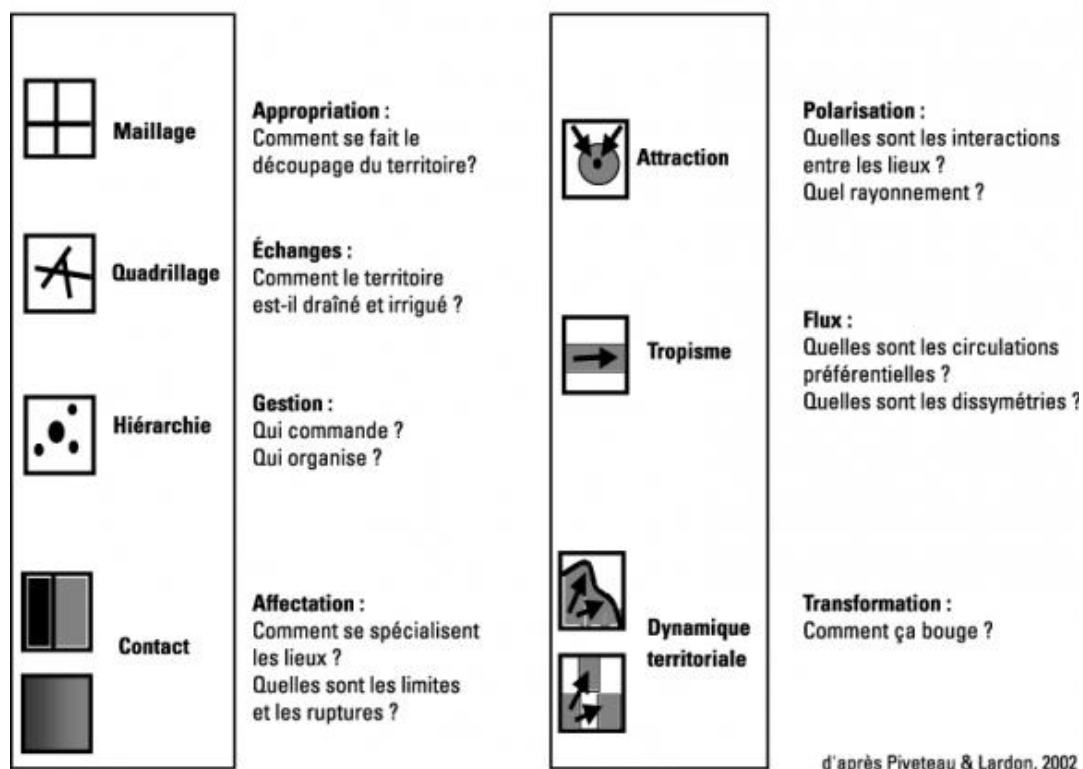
Maillage

Appropriation :
Comment se fait le découpage du territoire?

Quadrillage

Échanges :
Comment le territoire est-il draîné et irrigué ?

Hiérarchie

Gestion :
Qui commande ?
Qui organise ?

Contact

Affectation :
Comment se spécialisent les lieux ?
Quelles sont les limites et les ruptures ?

Attraction

Polarisation :
Quelles sont les interactions entre les lieux ?
Quel rayonnement ?

Tropisme

Flux :
Quelles sont les circulations préférentielles ?
Quelles sont les dissymétries ?

Dynamique territoriale

Transformation :
Comment ça bouge ?

d'après Piveteau & Lardon, 2002